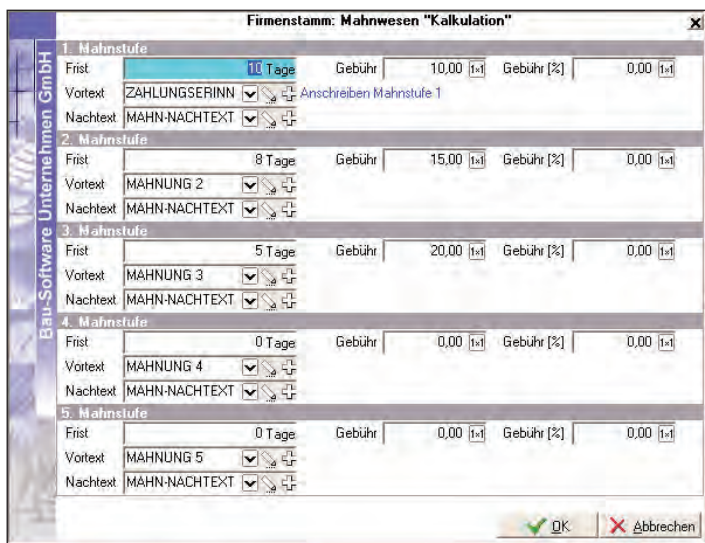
Firmenstamm: Mahnwesen "Kalkulation"

Bau-Software Unternehmen GmbH

1. Mahnstufe
Frist 10 Tage Gebühr 10,00 1x1 Gebühr [%] 0,00 1x1
Vortext ZAHLUNGSERINN Anschreiben Mahnstufe 1
Nachtext MAHN-NACHTEXT

2. Mahnstufe
Frist 8 Tage Gebühr 15,00 1x1 Gebühr [%] 0,00 1x1
Vortext MAHNUNG 2
Nachtext MAHN-NACHTEXT

3. Mahnstufe
Frist 5 Tage Gebühr 20,00 1x1 Gebühr [%] 0,00 1x1
Vortext MAHNUNG 3
Nachtext MAHN-NACHTEXT

4. Mahnstufe
Frist 0 Tage Gebühr 0,00 1x1 Gebühr [%] 0,00 1x1
Vortext MAHNUNG 4
Nachtext MAHN-NACHTEXT

5. Mahnstufe
Frist 0 Tage Gebühr 0,00 1x1 Gebühr [%] 0,00 1x1
Vortext MAHNUNG 5
Nachtext MAHN-NACHTEXT

OK Abbrechen